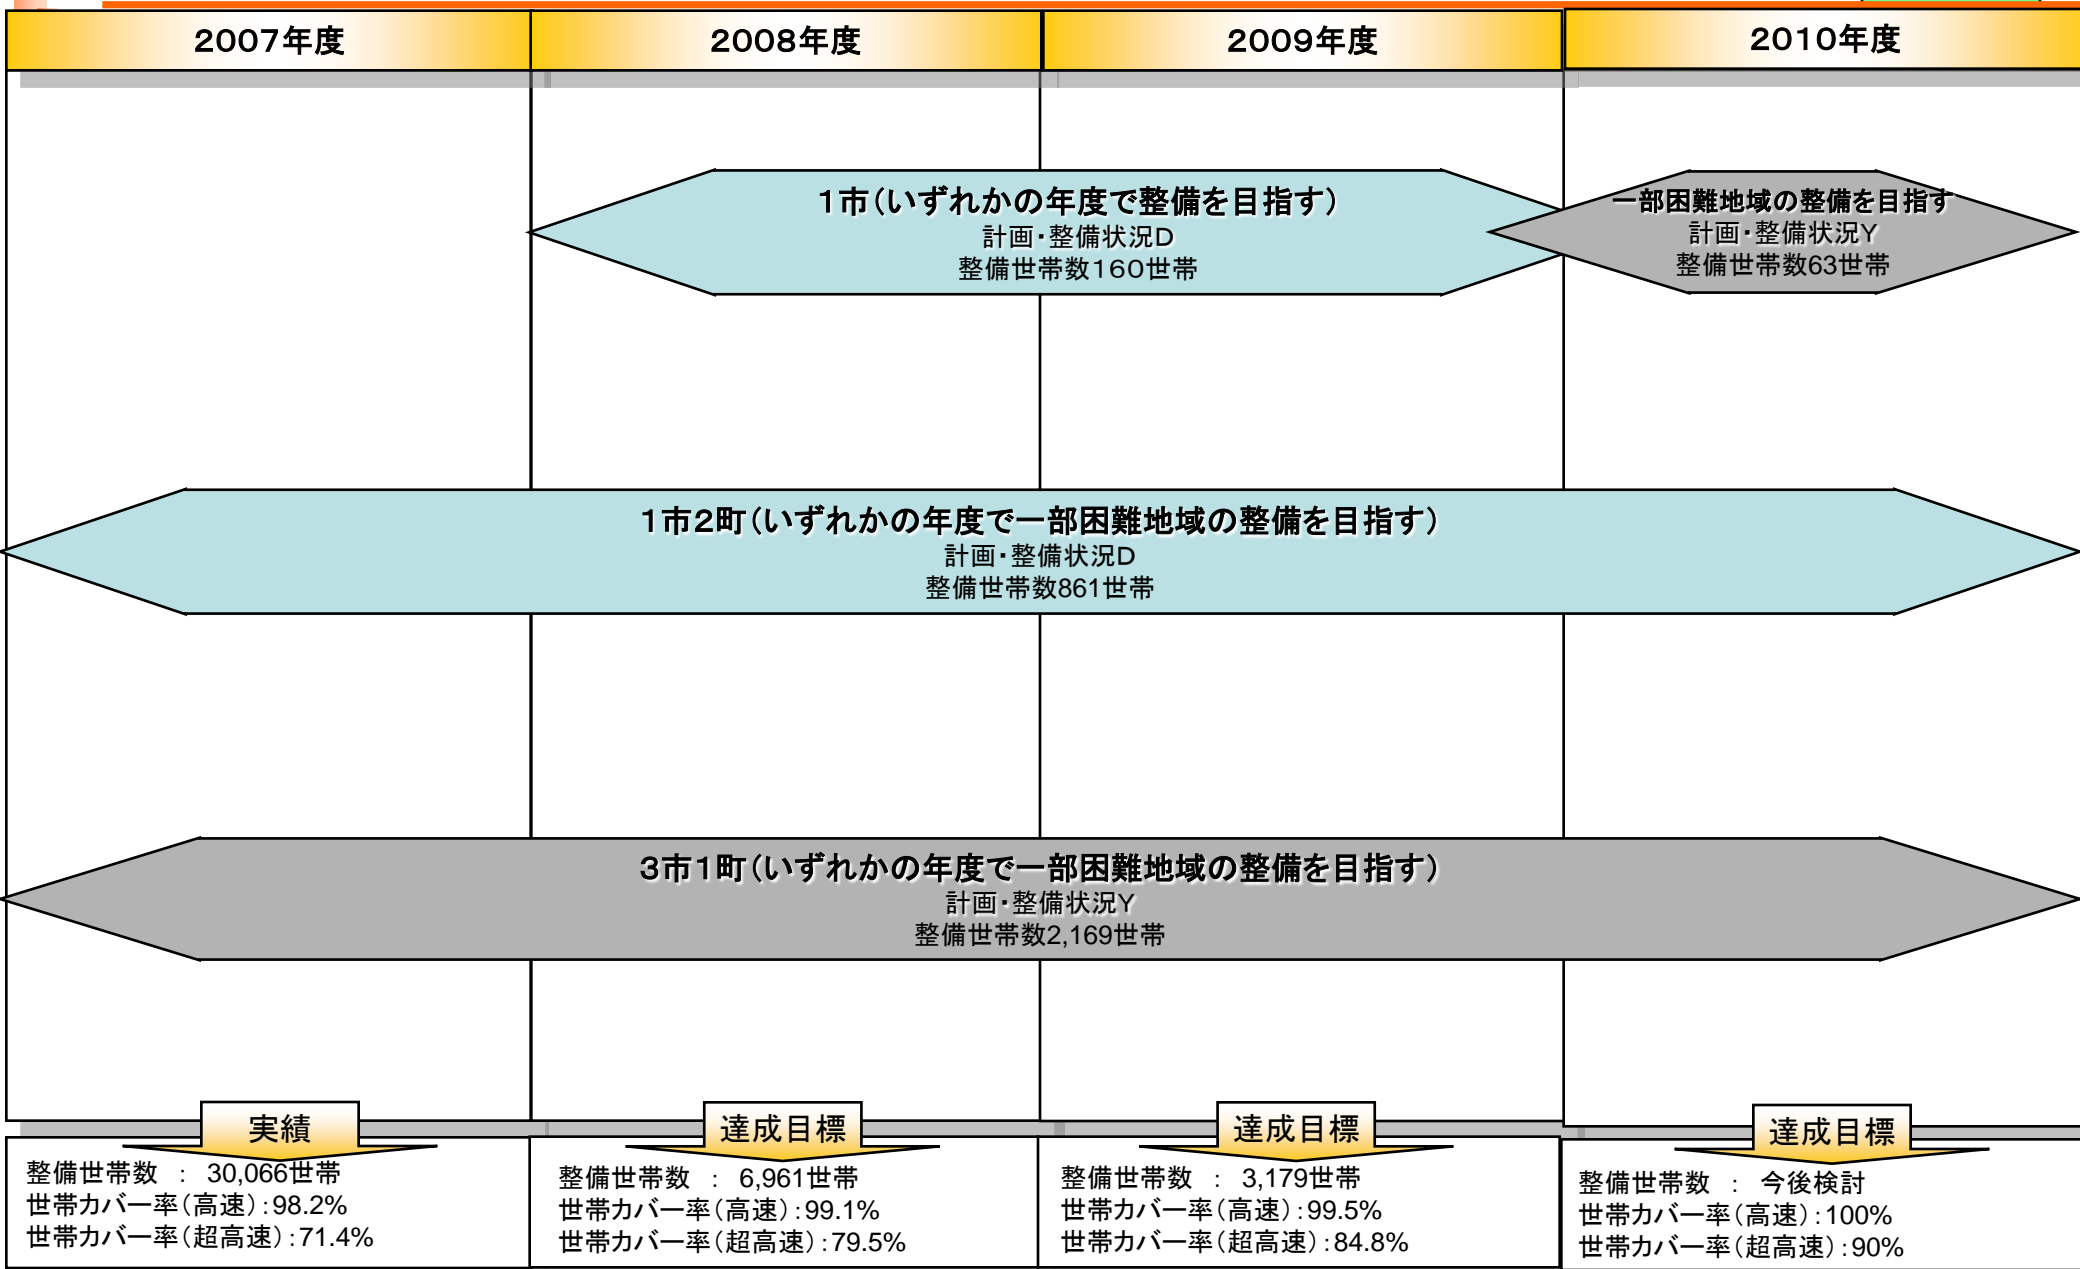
2007年度

2008年度

2009年度

2010年度

1市（いずれかの年度で整備を目指す）
計画・整備状況D
整備世帯数160世帯

一部困難地域の整備を目指す
計画・整備状況Y
整備世帯数63世帯

1市2町（いずれかの年度で一部困難地域の整備を目指す）
計画・整備状況D
整備世帯数861世帯

3市1町（いずれかの年度で一部困難地域の整備を目指す）
計画・整備状況Y
整備世帯数2,169世帯

実績

整備世帯数 ： 30,066世帯
世帯カバー率（高速）：98.2%
世帯カバー率（超高速）：71.4%

達成目標

整備世帯数 ： 6,961世帯
世帯カバー率（高速）：99.1%
世帯カバー率（超高速）：79.5%

達成目標

整備世帯数 ： 3,179世帯
世帯カバー率（高速）：99.5%
世帯カバー率（超高速）：84.8%

達成目標

整備世帯数 ： 今後検討
世帯カバー率（高速）：100%
世帯カバー率（超高速）：90%